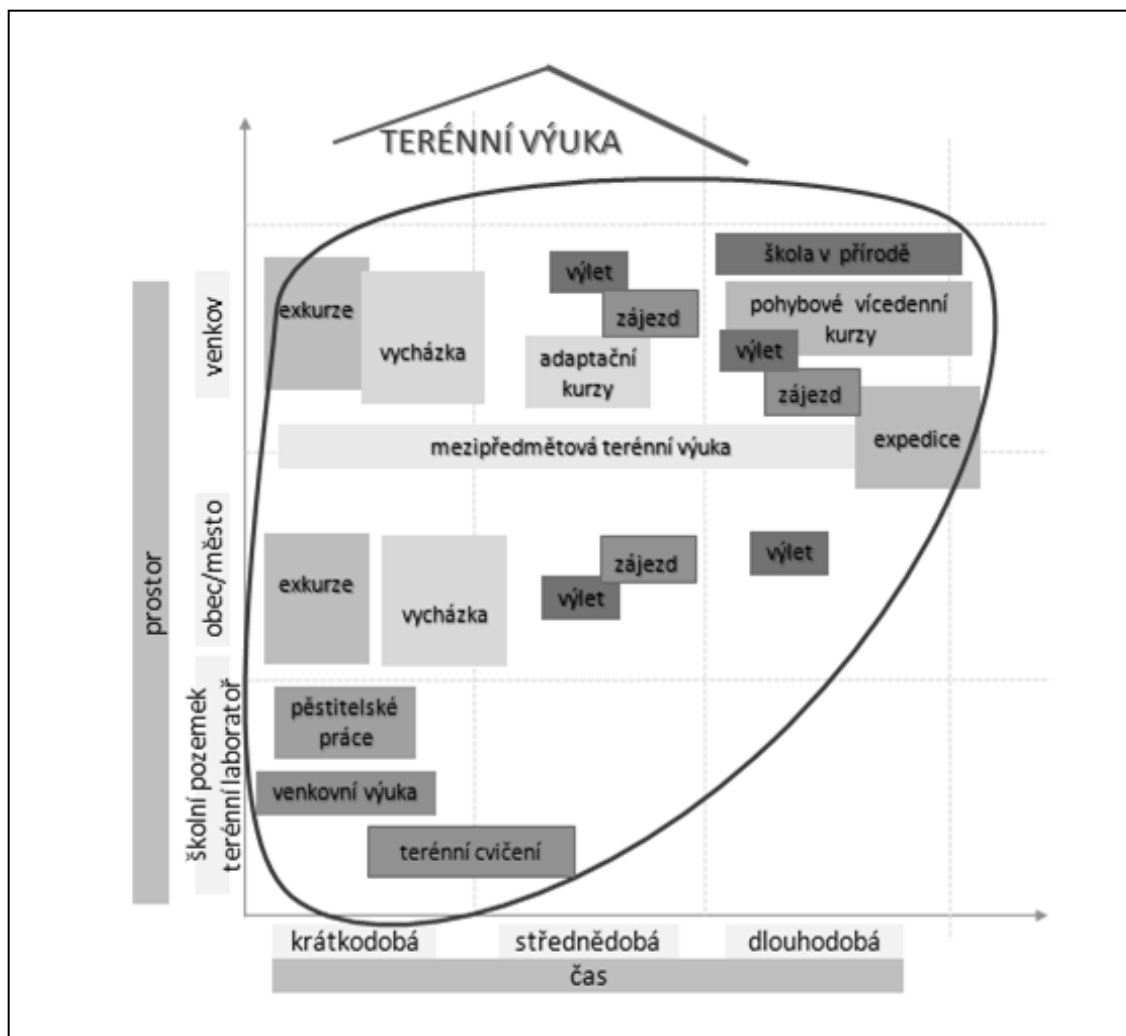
TERÉNNÍ VÝUKA

prostor

venkov

exkurze

vycházka

výlet

zájezd

adaptační kurzy

škola v přírodě

pohybové vícedenní kurzy

výlet

zájezd

mezipředmětová terénní výuka

expedice

obec/město

exkurze

vycházka

zájezd

výlet

výlet

školní pozemek terénní laboratoř

pěstitelské práce

venkovní výuka

terénní cvičení

krátkodobá

střednědobá

dlouhodobá

čas